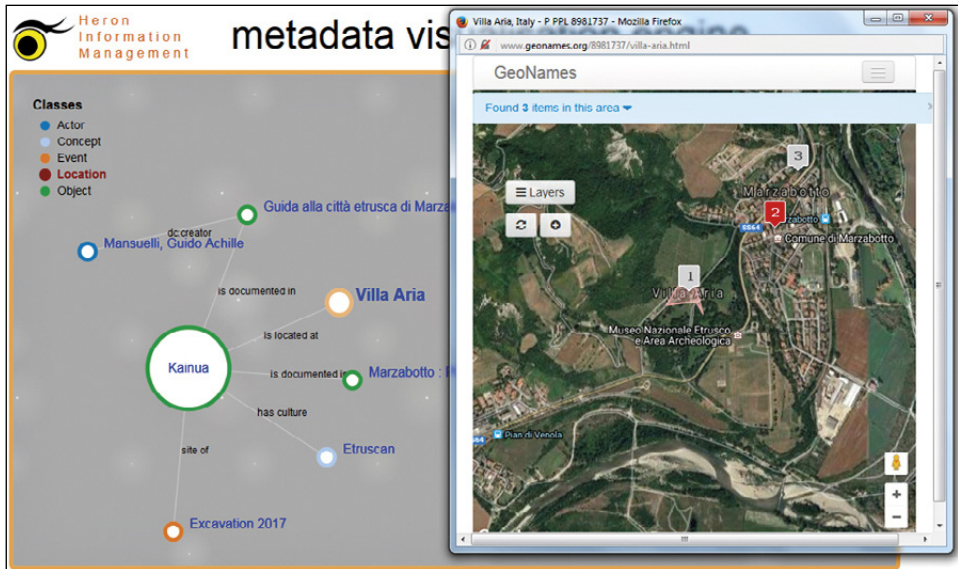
Heron Information Management

metadata vis

Classes
Actor
Concept
Event
Location
Object

Guida alla città etrusca di Marzab
dc:creator
Mansuelli, Guido Achille
is documented in
Villa Aria
is located at
Kainua
is documented in
Marzabotto : I
has culture
Etruscan
site of
Excavation 2017

Villa Aria, Italy - P PPL 8981737 - Mozilla Firefox
www.geonames.org/8981737/villa-aria.html
GeoNames
Found 3 items in this area
Layers
3
Marzabotto
2
Marzabotto
Comune di Marzabotto
SS64
1
Villa Aria
Museo Nazionale Etrusco e Area Archeologica
SS64
Pian di Venola
+
−